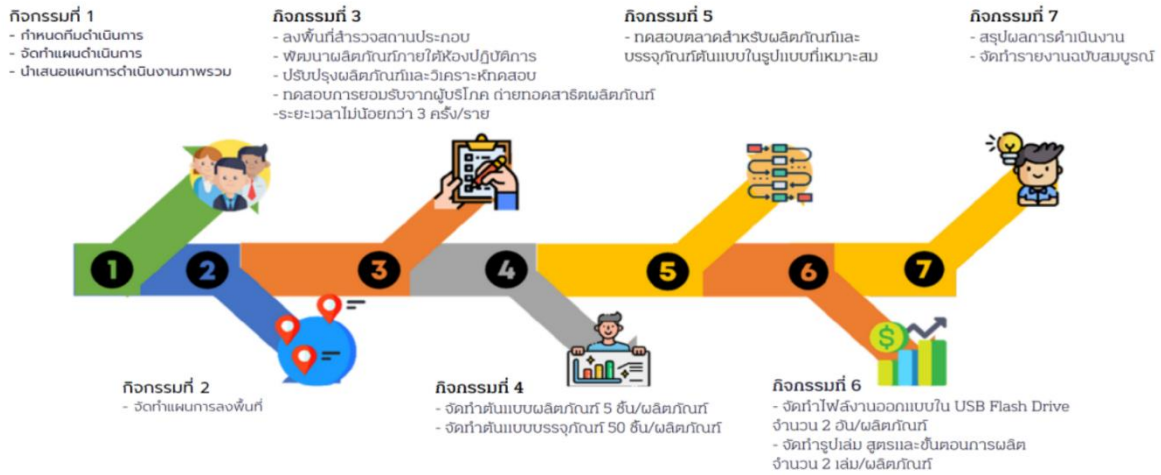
กิจกรรมที่ 1
- กำหนดทีมดำเนินการ
- จัดทำแผนดำเนินการ
- นำเสนอแผนการดำเนินงานภาพรวม

กิจกรรมที่ 3
- ลงพื้นที่สำรวจสถานประกอบ
- พัฒนาผลิตภัณฑ์ภายใต้ห้องปฏิบัติการ
- ปรับปรุงผลิตภัณฑ์และวิเคราะห์ทดสอบ
- ทดสอบการยอมรับจากผู้บริโภค ถ่ายทอดสาธิตผลิตภัณฑ์
-ระยะเวลาไม่น้อยกว่า 3 ครั้ง/ราย

กิจกรรมที่ 5
- ทดสอบตลาดสำหรับผลิตภัณฑ์และบรรจุภัณฑ์ต้นแบบในรูปแบบที่เหมาะสม

กิจกรรมที่ 7
- สรุปผลการดำเนินงาน
- จัดทำรายงานฉบับสมบูรณ์

1 2 3 4 5 6 7

กิจกรรมที่ 2
- จัดทำแผนการลงพื้นที่

กิจกรรมที่ 4
- จัดทำต้นแบบผลิตภัณฑ์ 5 ชิ้น/ผลิตภัณฑ์
- จัดทำต้นแบบบรรจุภัณฑ์ 50 ชิ้น/ผลิตภัณฑ์

กิจกรรมที่ 6
- จัดทำไฟล์งานออกแบบใน USB Flash Drive จำนวน 2 อัน/ผลิตภัณฑ์
- จัดทำรูปเล่ม สูตรและขั้นตอนการผลิต จำนวน 2 เล่ม/ผลิตภัณฑ์